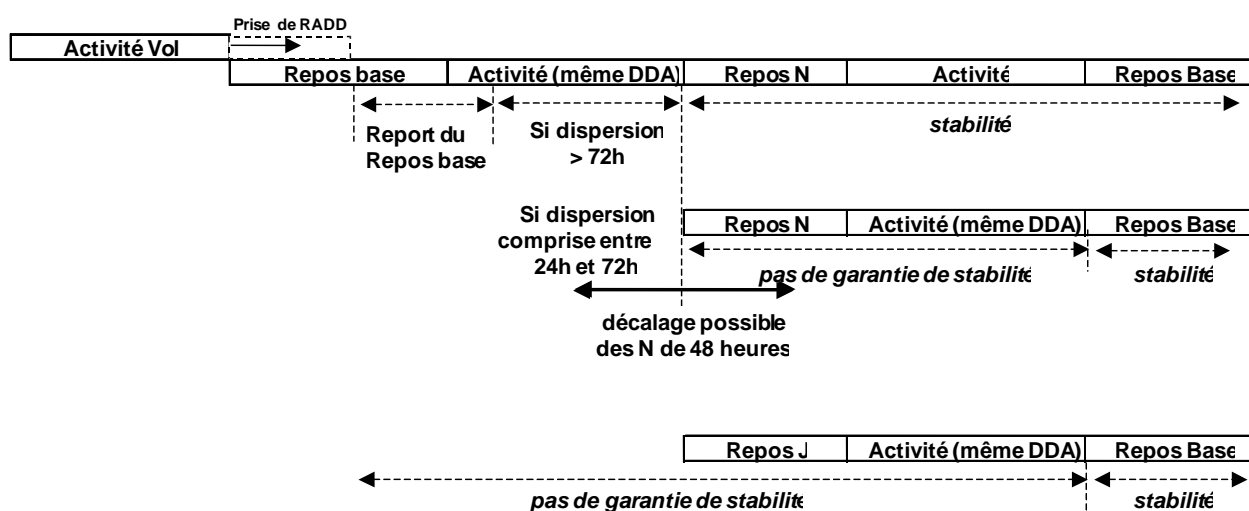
Prise de RADD

Activité Vol

Repos base | Activité (même DDA) | Repos N | Activité | Repos Base

Report du Repos base

Si dispersion > 72h

stabilité

Si dispersion comprise entre 24h et 72h

Repos N | Activité (même DDA) | Repos Base

pas de garantie de stabilité

stabilité

décalage possible des N de 48 heures

Repos J | Activité (même DDA) | Repos Base

pas de garantie de stabilité

stabilité